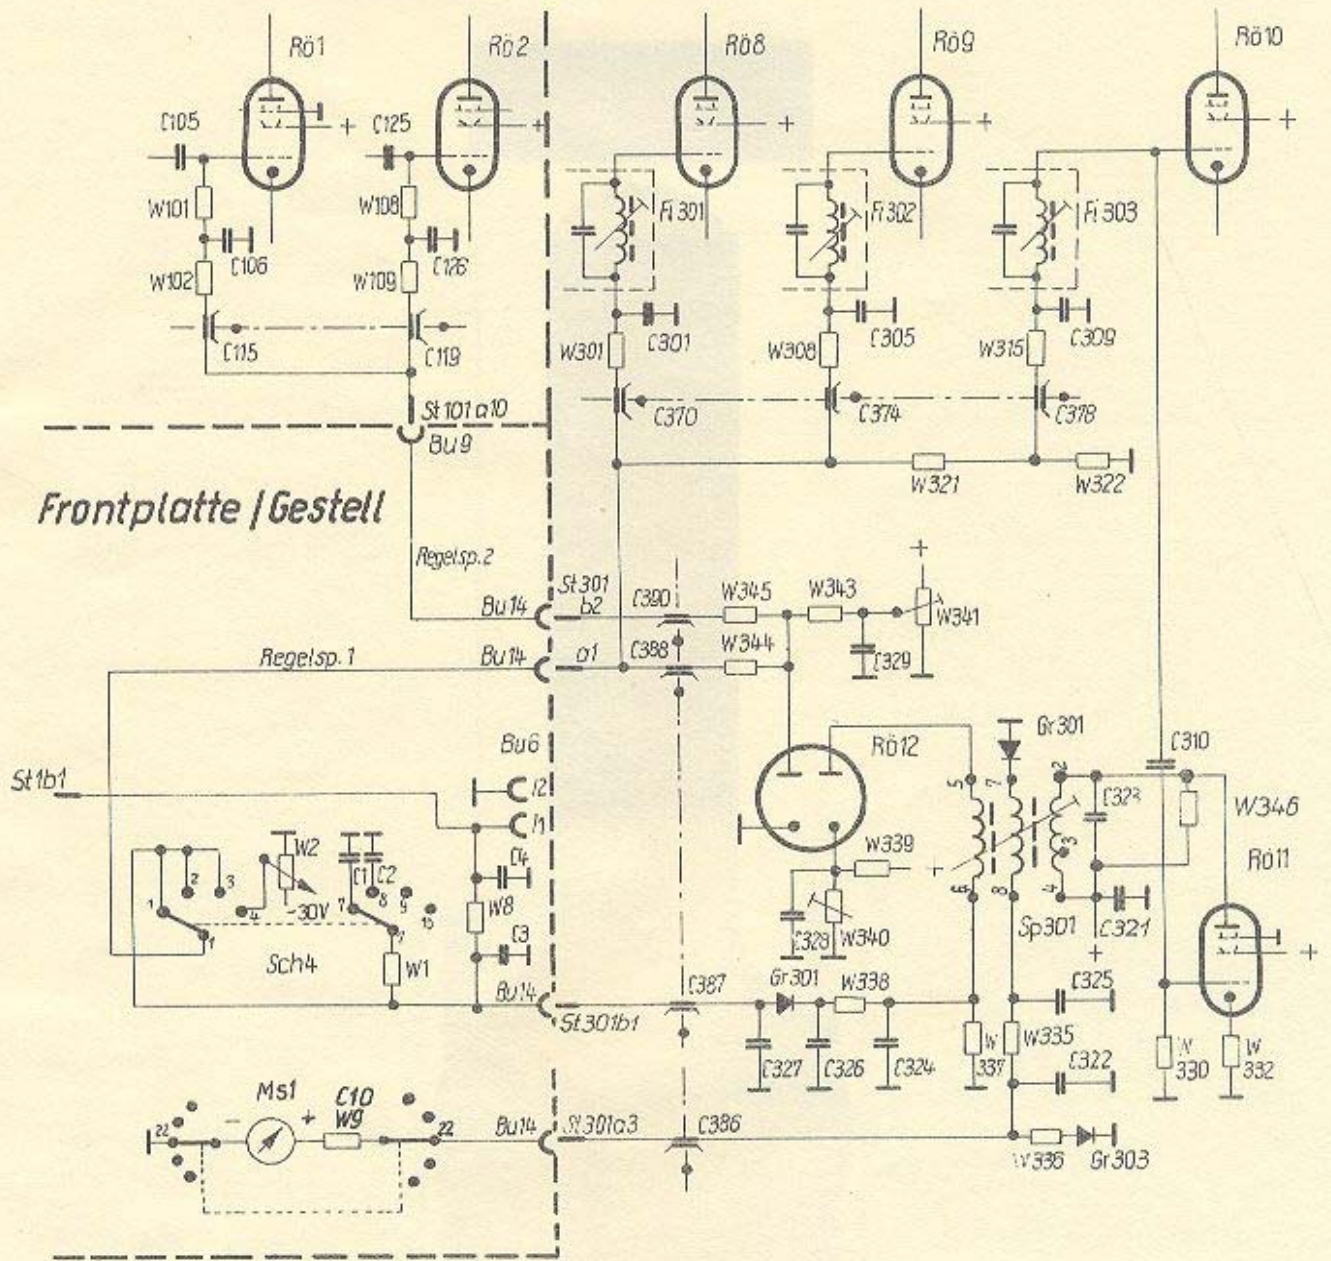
Rö1
Rö2
Rö8
Rö9
Rö10
C105
+
C125
+
+
+
+
W101
W108
Fi 301
Fi 302
Fi 303
C106
C126
W102
W109
C301
C305
C309
C115
C119
W301
W308
W315
C370
C374
C378
St 101 a10
Bu 9
W321
W322
Frontplatte / Gestell
Regelsp. 2
+
St 301
b2
C390
W345
W343
Bu 14
W341
Bu 14
a1
C388
W344
Regelsp. 1
C329
Gr 301
Bu 6
Rö 12
C310
St1b1
I2
h1
5
7
2
C323
W346
W339
W2
C4
C1
C2
1
2
3
7
8
5
-30V
10
1
6
8
3
4
Rö11
W8
C3
C328
W340
Sp301
C321
Sch4
W1
+
+
Bu 14
C387
Gr 301
W338
C325
St 301 b1
C327
C326
C324
W 337
W335
C322
W 330
W 332
Ms1
C10
W9
22
22
Bu 14
St 301 a3
C386
W336
Gr 303